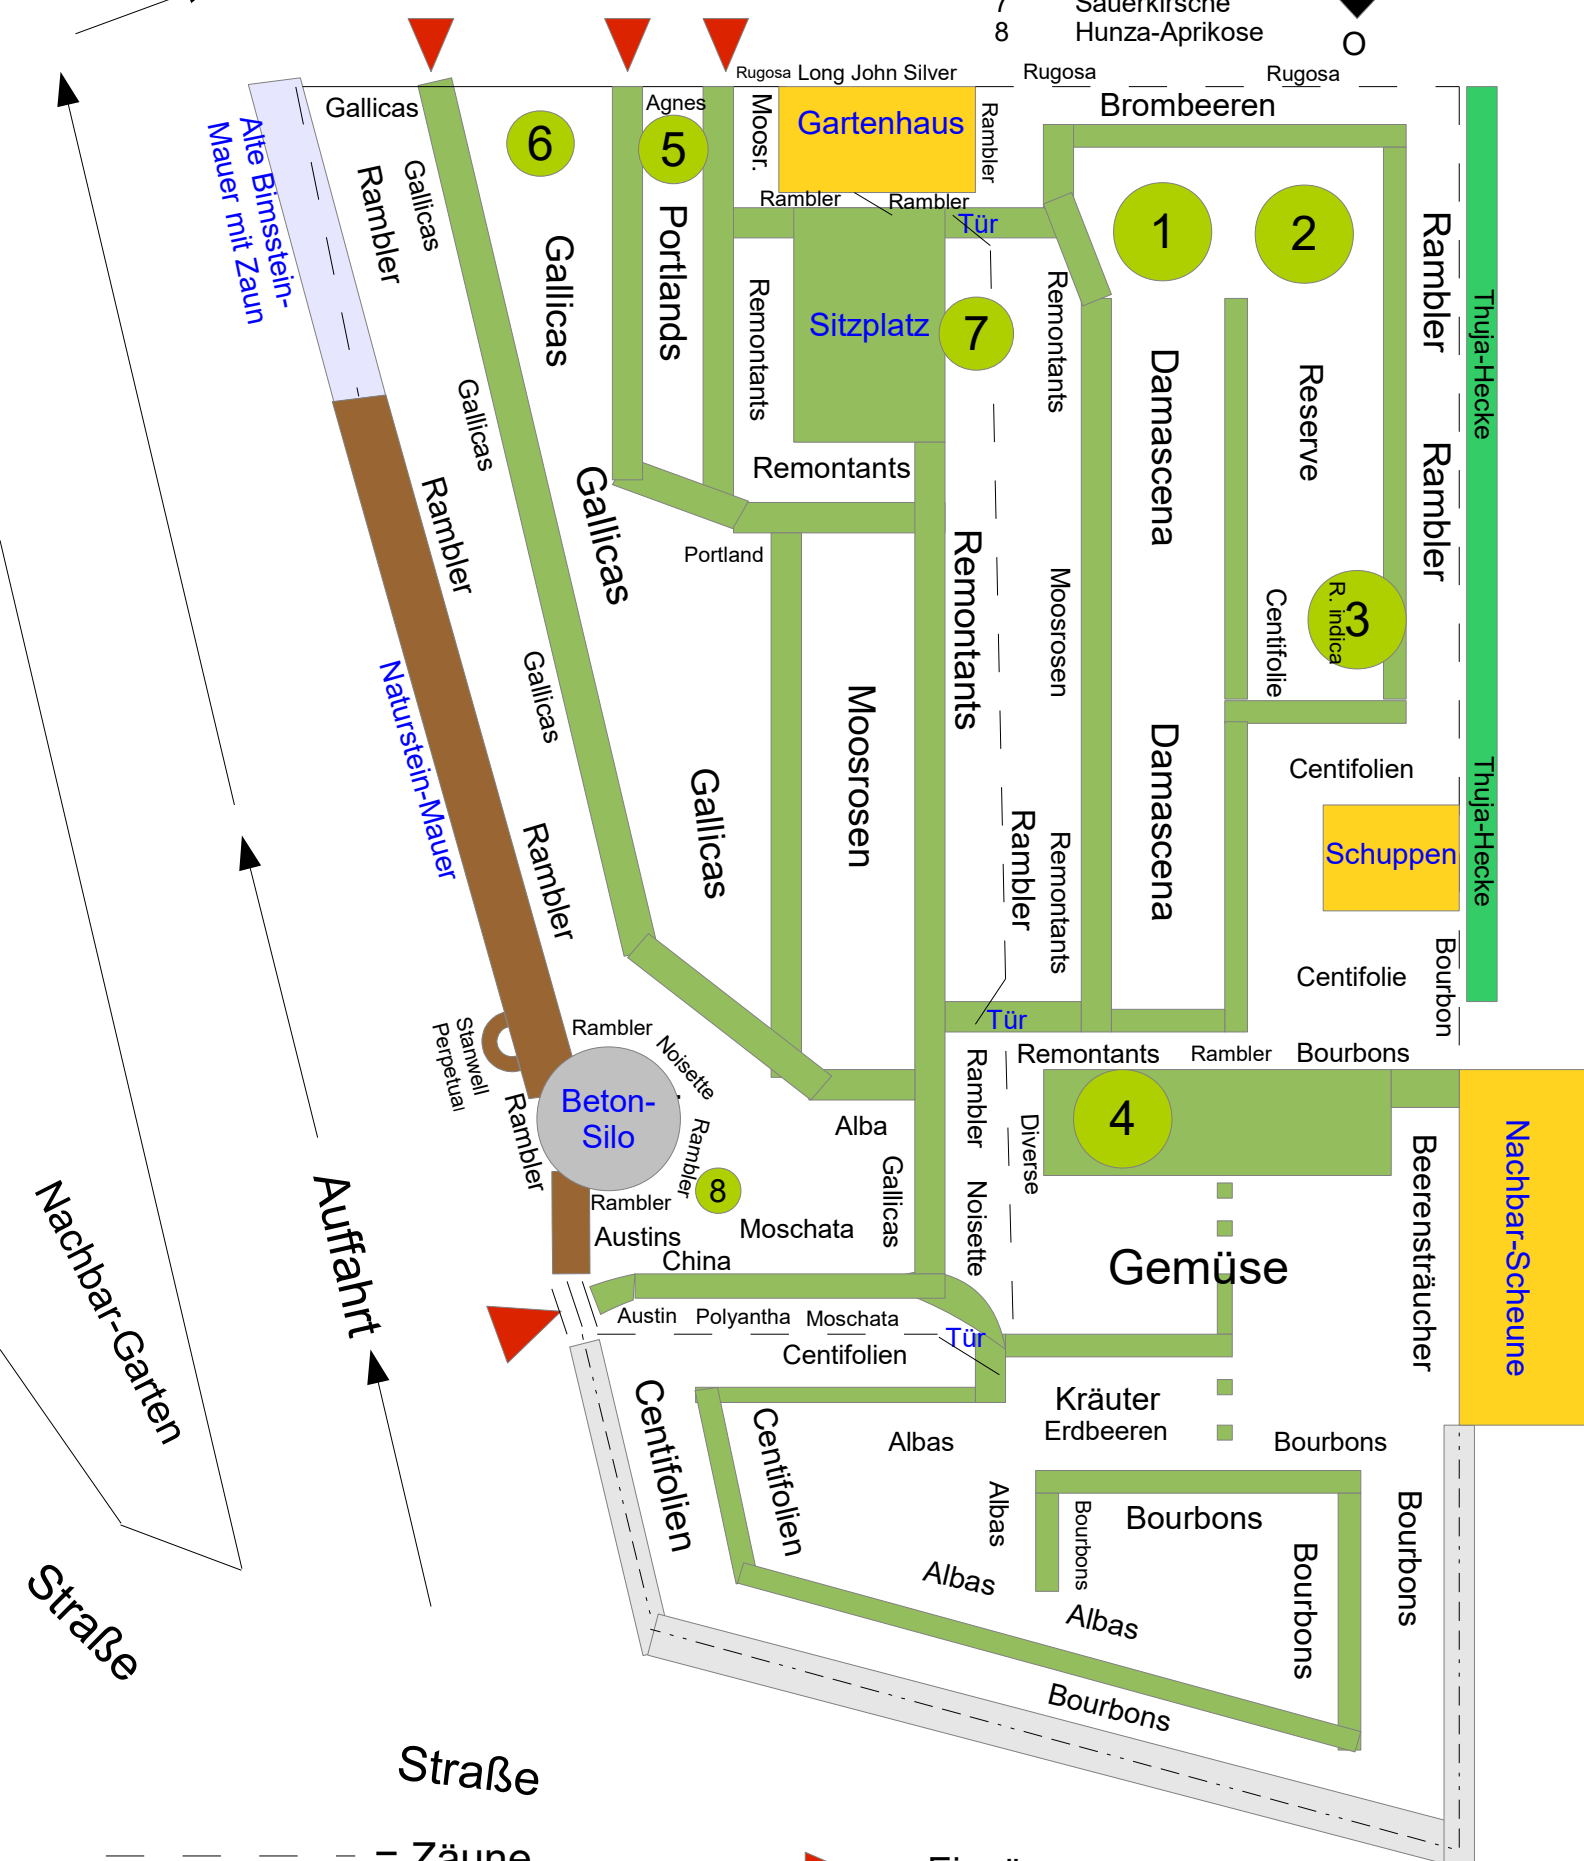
7 Sauerkirsche
8 Hunza-Aprikose
O

Rugosa Long John Silver
Rugosa
Rugosa
Gallicas
Agnes
Gartenhaus
Moosr.
Rambler
Brombeeren
6
5
Alte Bimsstein-Mauer mit Zaun
Rambler
Gallicas
Gallicas
Portlands
Rambler
Rambler
Tür
1
2
Sitzplatz
7
Remontants
Remontants
Rambler
Thuja-Hecke
Gallicas
Damascena
Reserve
Rambler
Remontants
Gallicas
Rambler
Portland
Remontants
Moosrosen
R. indica
3
Centifolie
Naturstein-Mauer
Gallicas
Moosrosen
Centifolien
Gallicas
Damascena
Rambler
Remontants
Schuppen
Thuja-Hecke
Rambler
Centifolie
Bourbon
Tür
Stanwell Perpetual
Rambler
Noisette
Remontants
Rambler
Bourbons
Beton-Silo
Rambler
Alba
Rambler
Diverse
4
Beerensträucher
Nachbar-Scheune
Rambler
8
Gallicas
Rambler
Austins
Moschata
Noisette
China
Gemüse
Nachbar-Garten
Auffahrt
Austin
Polyantha
Moschata
Tür
Centifolien
Centifolien
Centifolien
Albas
Kräuter
Erdbeeren
Bourbons
Albas
Bourbons
Bourbons
Bourbons
Albas
Albas
Bourbons
Straße
Bourbons
Straße
Zäune